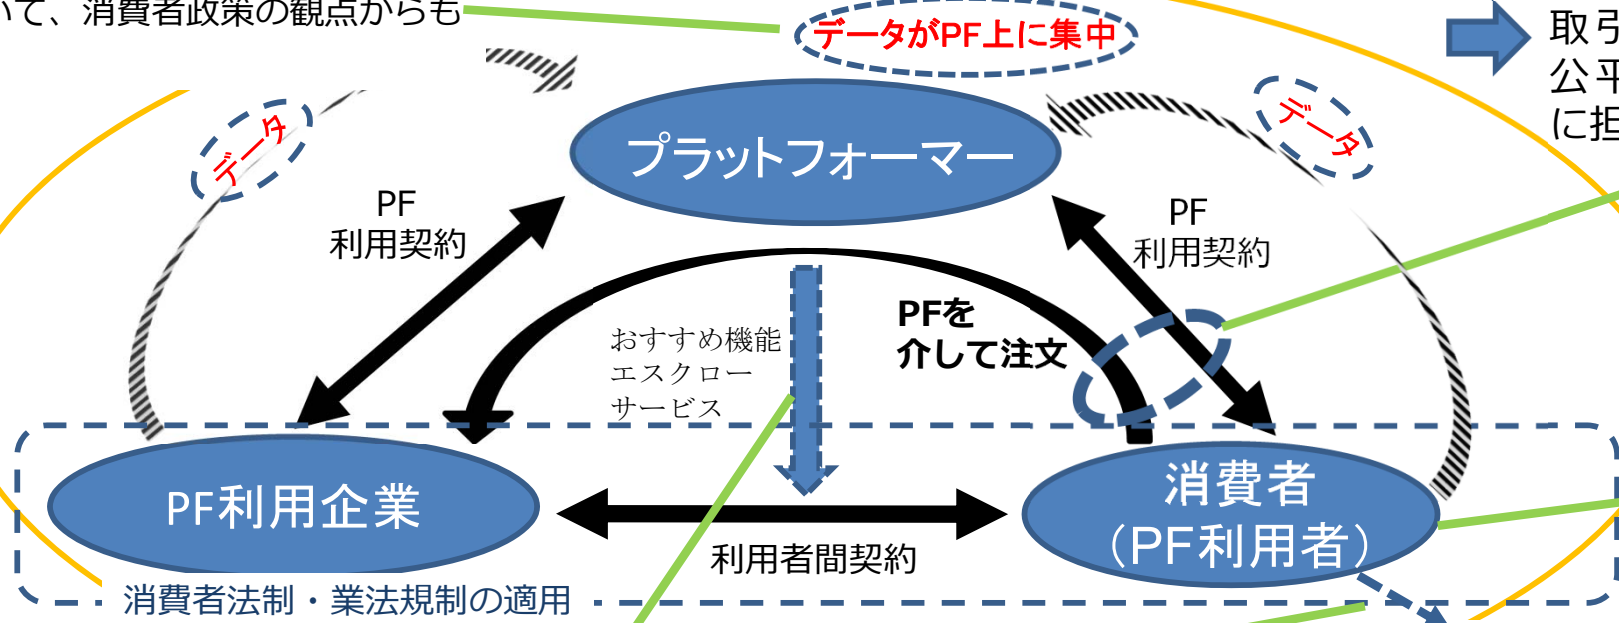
いて、消費者政策の観点からも

データがPF上に集中

取引
公平
に担

データ

データ

プラットフォーマー

PF
利用契約

PF
利用契約

おすすめ機能
エスクロー
サービス

PFを
介して注文

PF利用企業

消費者
（PF利用者）

利用者間契約

消費者法制・業法規制の適用